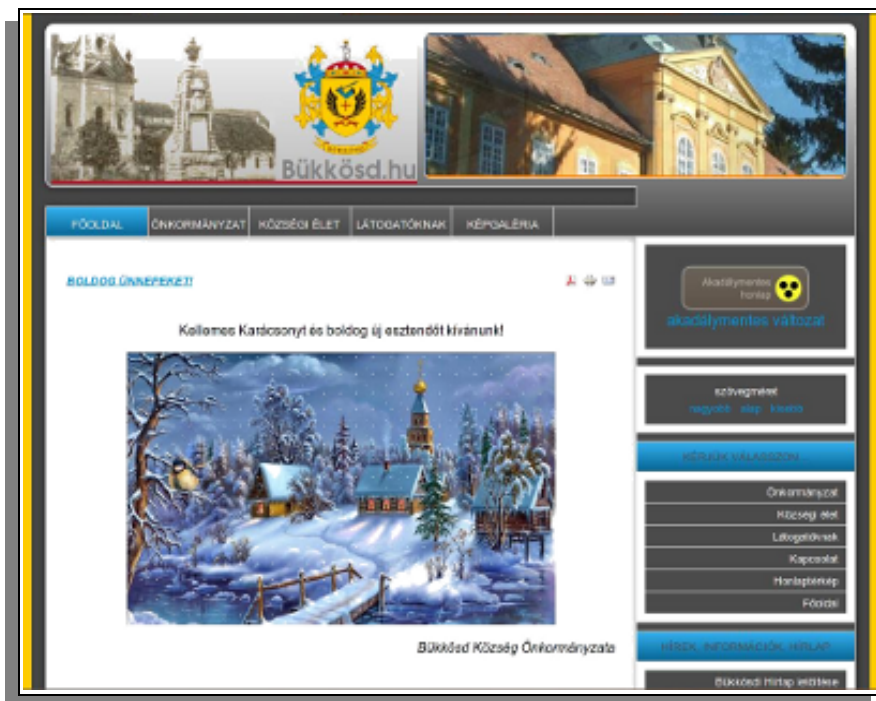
Bükkösd.hu

FŐOLDAL ÖNKORMÁNYZAT KÖZSÉGI ÉLET LÁTOGATÓKNAK KÉPGALÉRIA

BOLDOG ÜNNEPEKET!

Kellemes Karácsonyt és boldog új esztendőt kívánunk!

Bükkösd Község Önkormányzata

Akadálymentes honlap
akadálymentes változat

szövegméret
nagyobb alap kisebb

KÉRJÜK VÁLASSZON

Önkormányzat
Községi élet
Látogatóknak
Kapcsolat
Honlaptérkép
Főoldal

HÍREK, INFORMÁCIÓK, HÍRLAP

Bükkösdi Hírlap letöltése